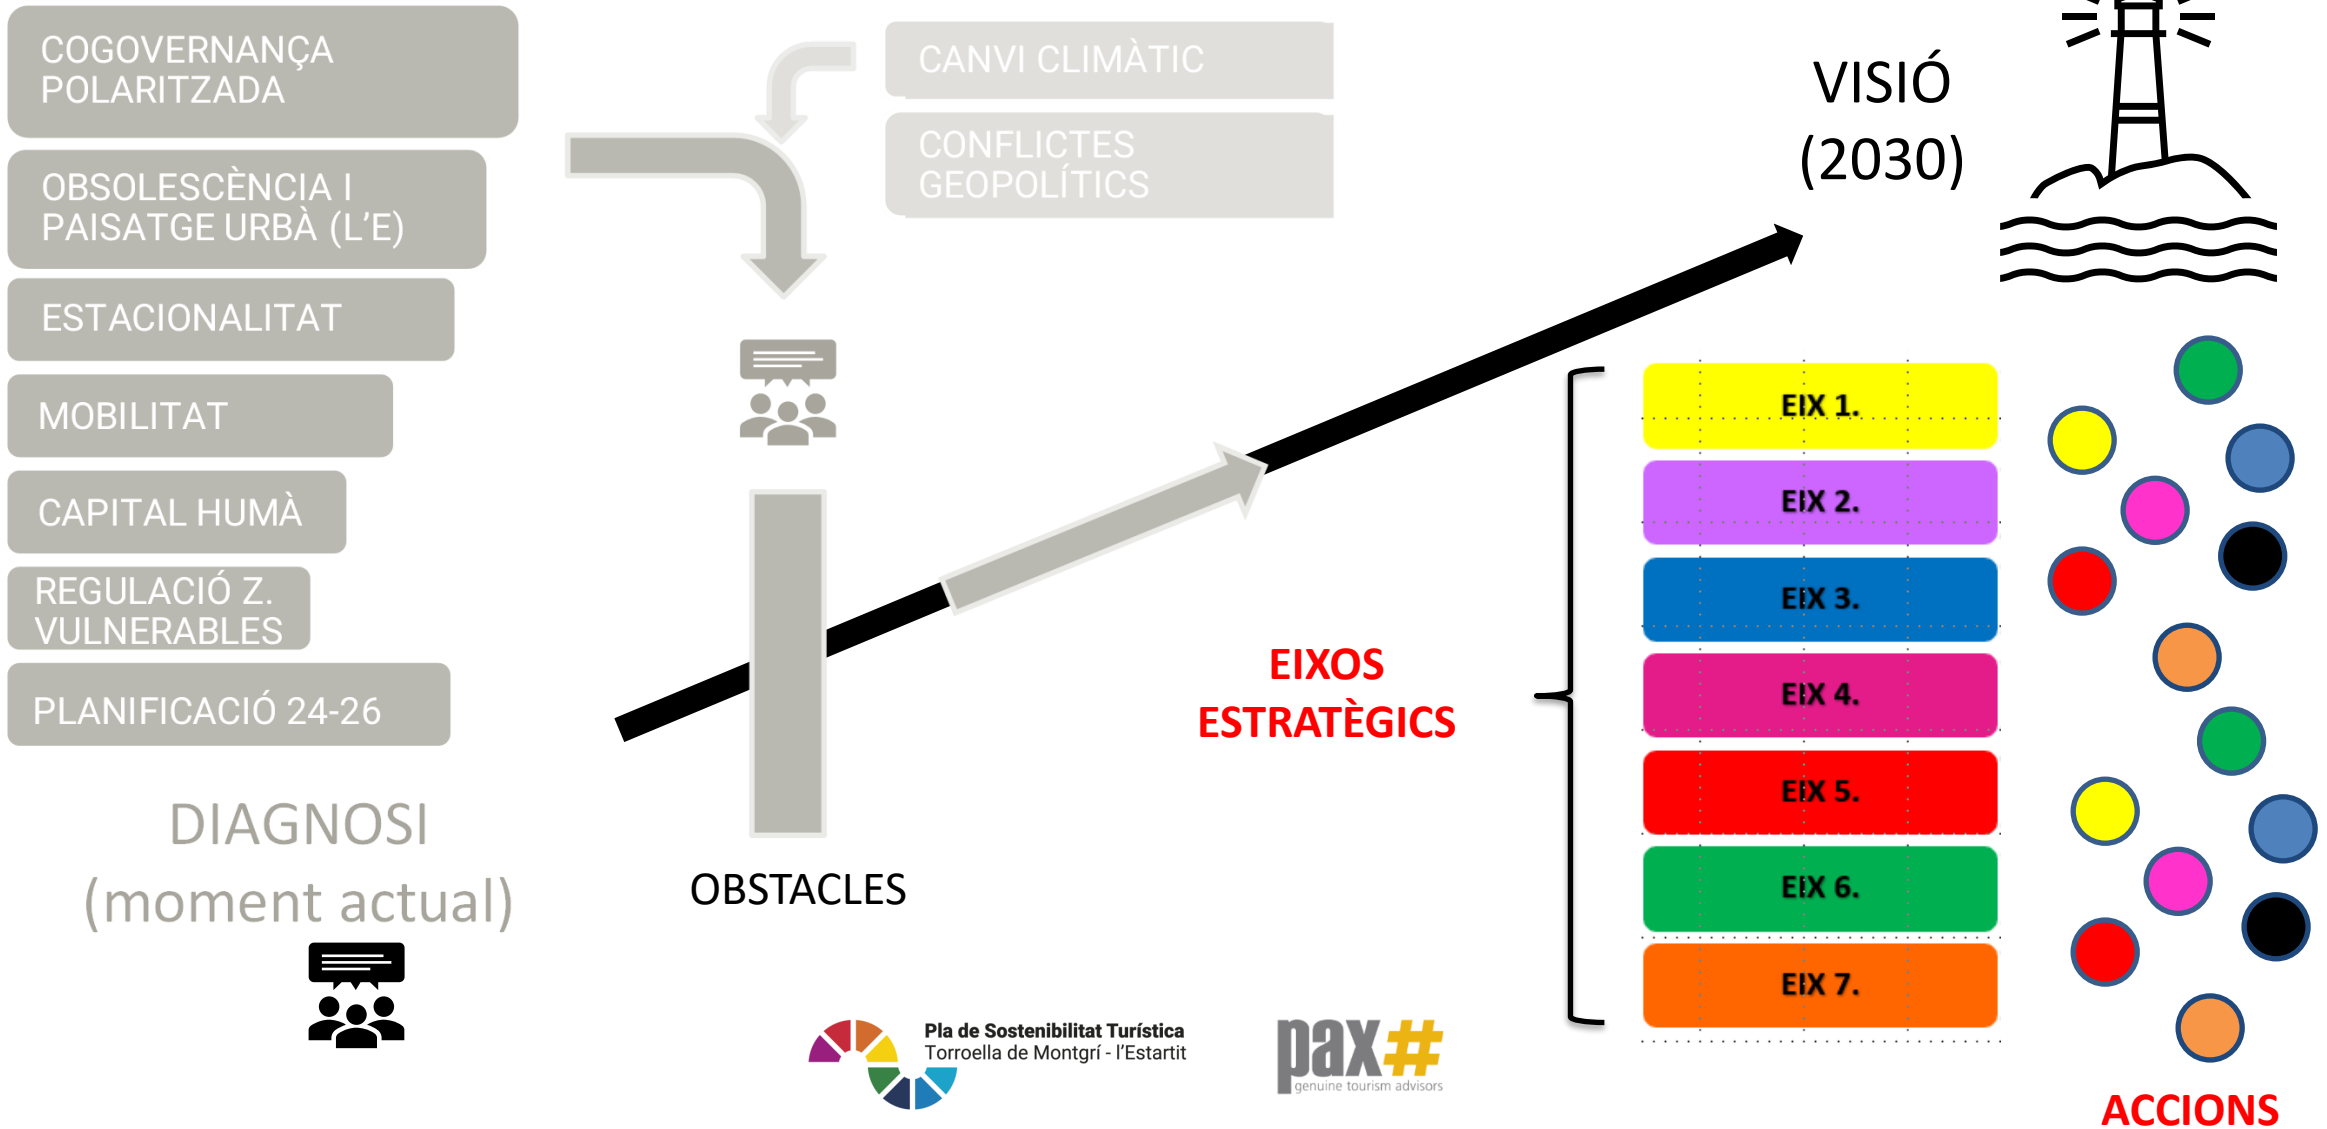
COGOVERNANÇA POLARITZADA

OBSOLESCÈNCIA I PAISATGE URBÀ (L'E)

ESTACIONALITAT

MOBILITAT

CAPITAL HUMÀ

REGULACIÓ Z. VULNERABLES

PLANIFICACIÓ 24-26

DIAGNOSI
(moment actual)

CANVI CLIMÀTIC

CONFLICTES GEOPOLÍTICS

OBSTACLES

VISIÓ
(2030)

EIXOS
ESTRATÈGICS

EIX 1.

EIX 2.

EIX 3.

EIX 4.

EIX 5.

EIX 6.

EIX 7.

ACCIONS

Pla de Sostenibilitat Turística
Torroella de Montgrí - l'Estartit

pax#
genuine tourism advisors